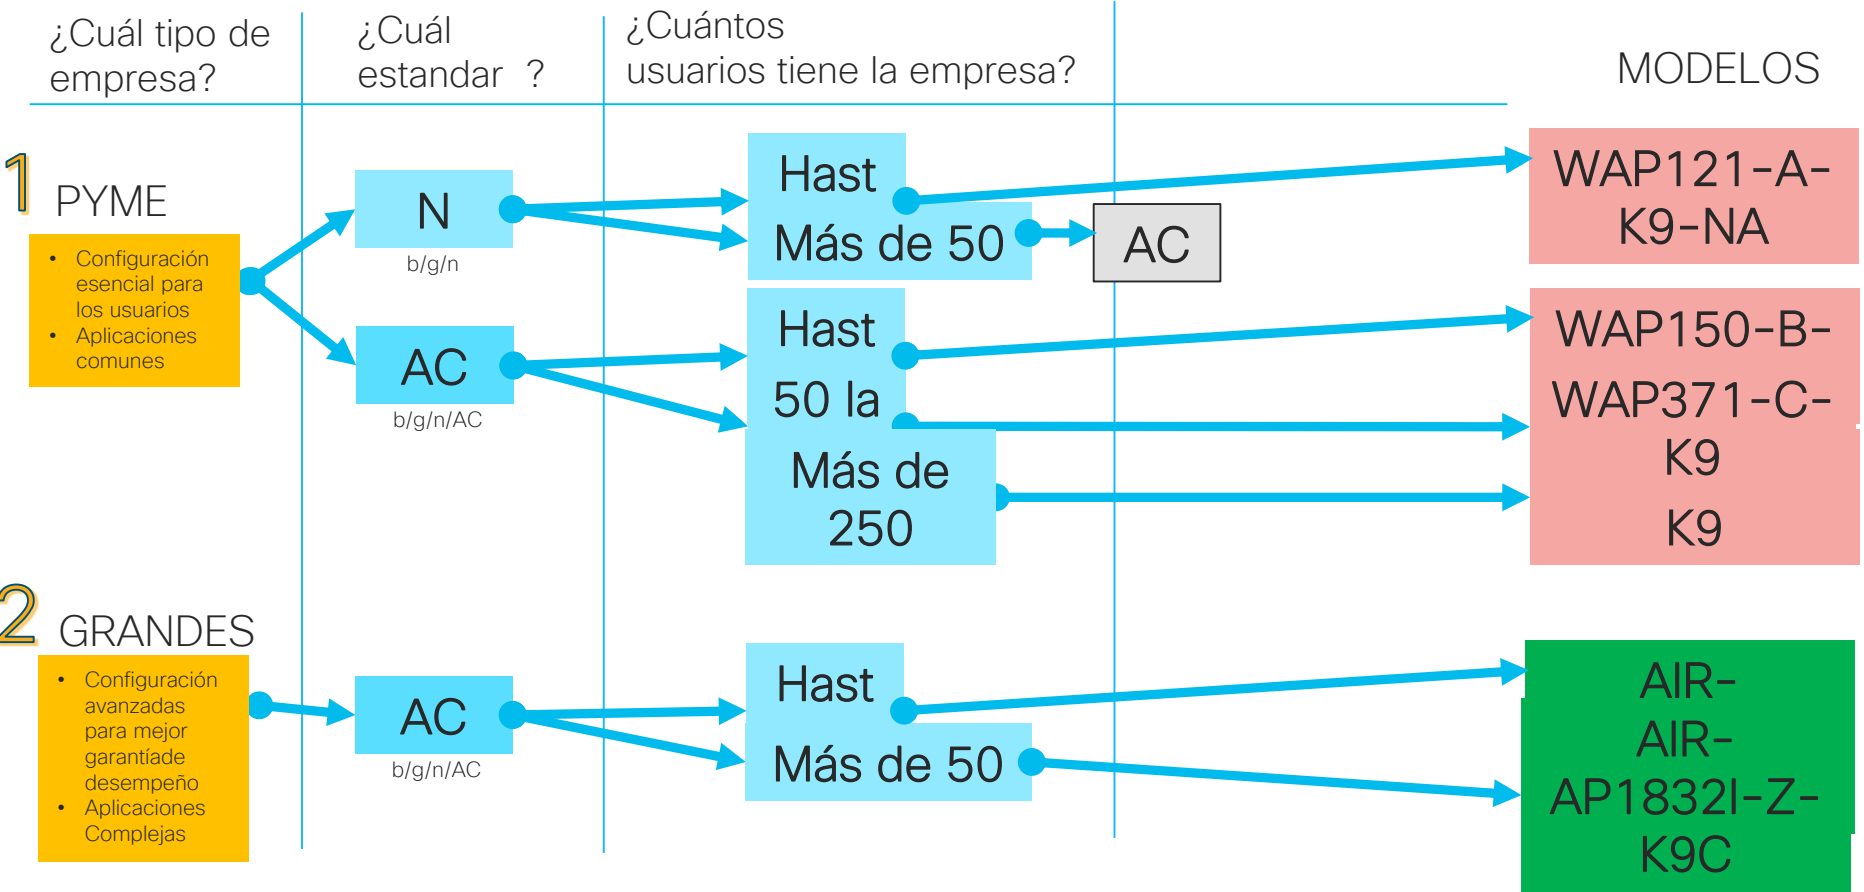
¿Cuál tipo de empresa?

¿Cuál estandar ?

¿Cuántos usuarios tiene la empresa?

MODELOS

1 PYME

- Configuración esencial para los usuarios
- Aplicaciones comunes

N
b/g/n

AC
b/g/n/AC

Hast
Más de 50

AC

WAP121-A-K9-NA

Hast
50 la
Más de 250

WAP150-B-
WAP371-C-K9
K9

2 GRANDES

- Configuración avanzadas para mejor garantíade desempeño
- Aplicaciones Complejas

AC
b/g/n/AC

Hast
Más de 50

AIR-
AIR-
AP1832I-Z-K9C